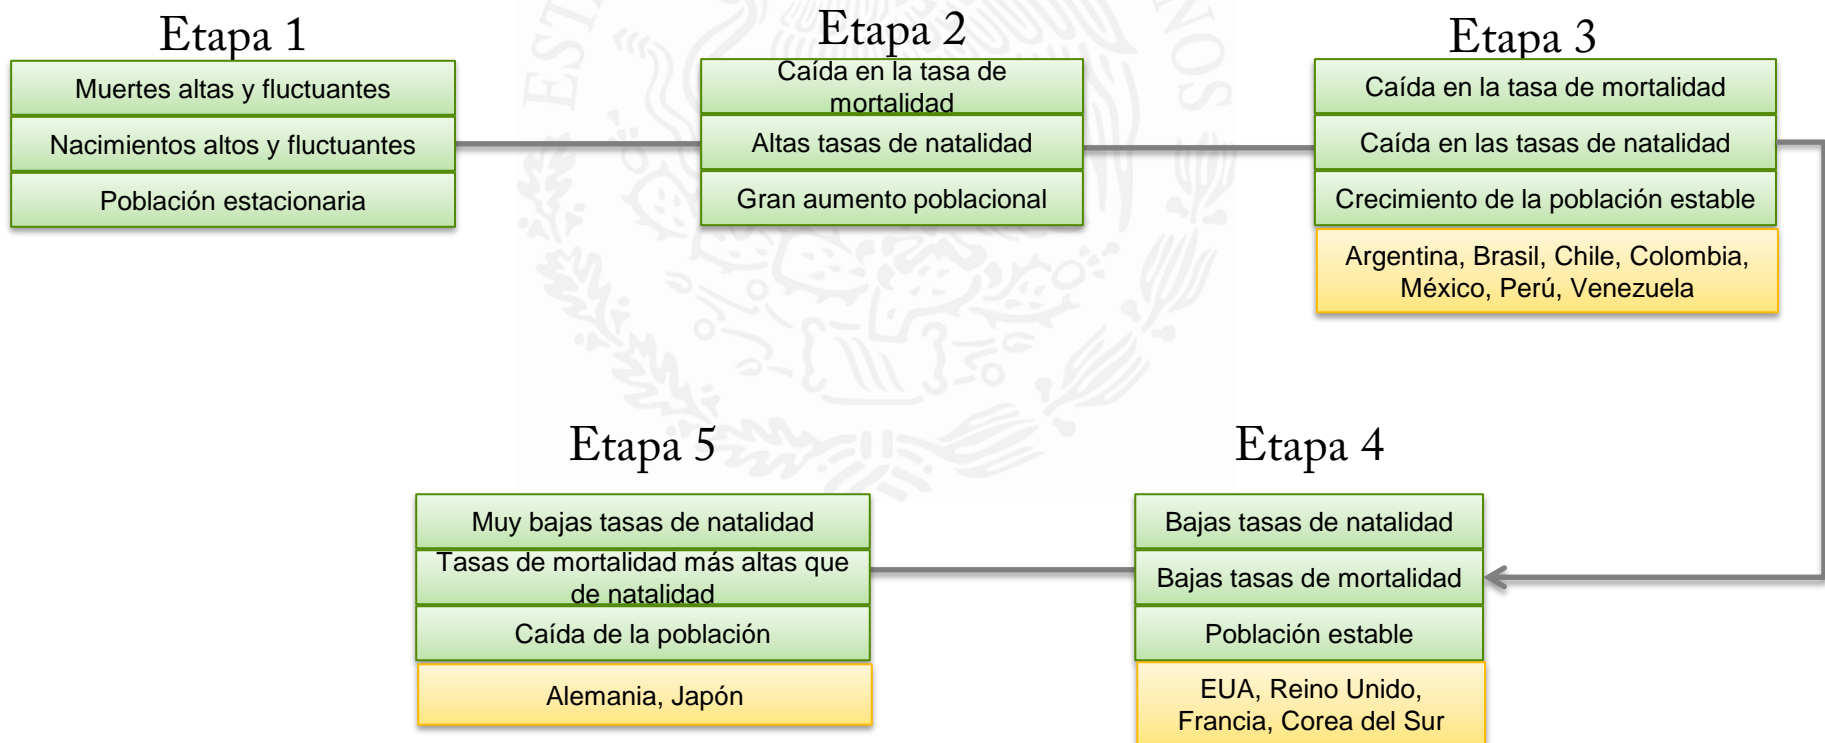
Etapa 1

Muertes altas y fluctuantes

Nacimientos altos y fluctuantes

Población estacionaria

Etapa 2

Caída en la tasa de mortalidad

Altas tasas de natalidad

Gran aumento poblacional

Etapa 3

Caída en la tasa de mortalidad

Caída en las tasas de natalidad

Crecimiento de la población estable

Argentina, Brasil, Chile, Colombia, México, Perú, Venezuela

Etapa 5

Muy bajas tasas de natalidad

Tasas de mortalidad más altas que de natalidad

Caída de la población

Alemania, Japón

Etapa 4

Bajas tasas de natalidad

Bajas tasas de mortalidad

Población estable

EUA, Reino Unido, Francia, Corea del Sur